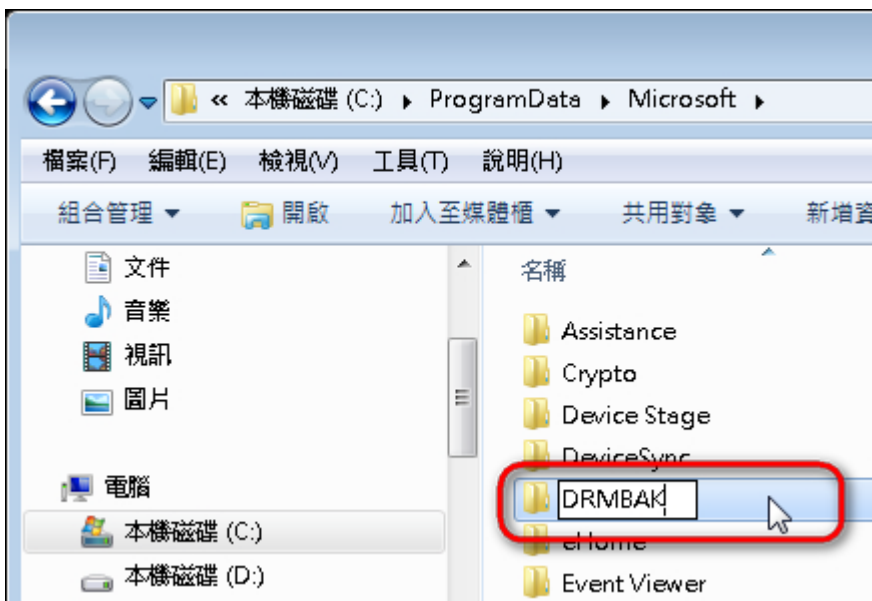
« 本機磁碟 (C:) ▸ ProgramData ▸ Microsoft ▸

檔案(F) 編輯(E) 檢視(V) 工具(T) 說明(H)

組合管理 ▾ 開啟 加入至媒體櫃 ▾ 共用對象 ▾ 新增資

文件
音樂
視訊
圖片

電腦
本機磁碟 (C:)
本機磁碟 (D:)

名稱

Assistance
Crypto
Device Stage
DeviceSync
DRMBAK
eHome
Event Viewer